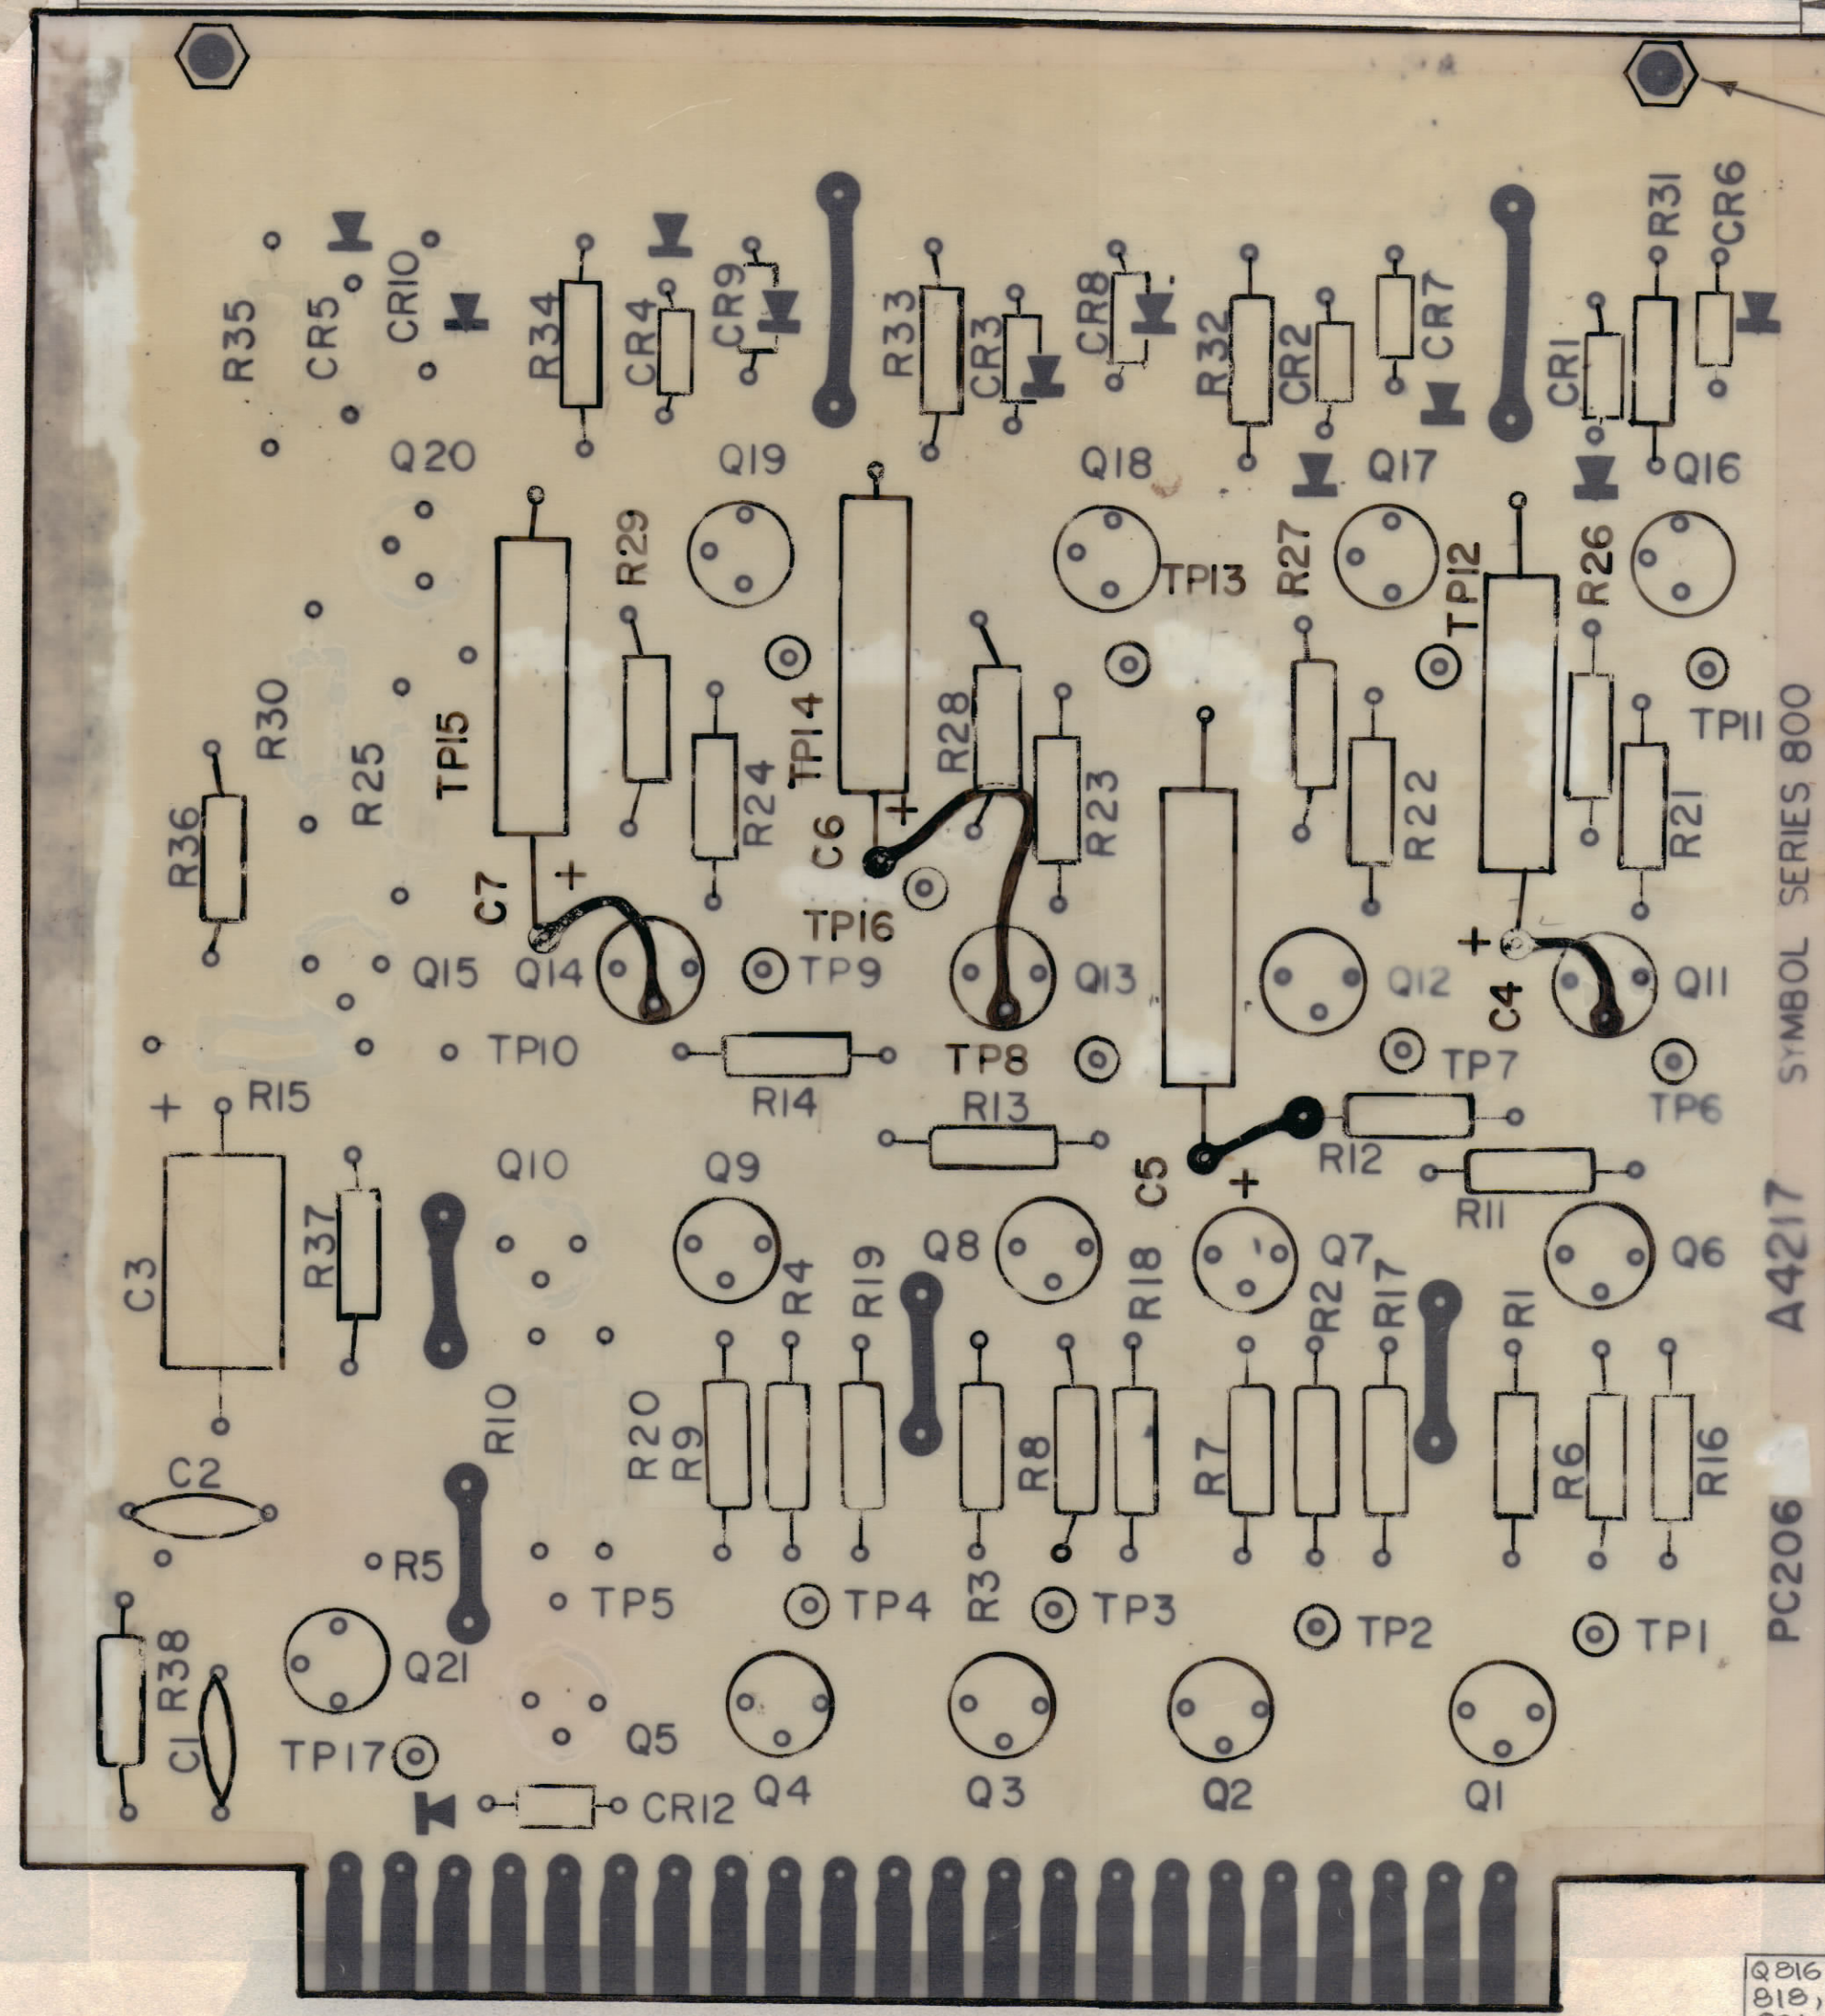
R35
CR5
CR10
R34
CR4
CR9
R33
CR3
CR8
R32
CR2
CR7
CR1
R31
CR6
Q20
Q19
Q18
Q17
Q16
R29
R27
R26
TP13
TP12
TP15
TP14
R30
R25
R28
R24
R23
R22
R21
TP11
R36
C7
C6
TP16
Q15
Q14
TP9
Q13
Q12
C4
Q11
TP10
TP8
TP7
TP6
R14
R13
R15
R12
R11
SYMBOL SERIES 800
C5
Q10
Q9
Q8
Q7
Q6
C3
R37
R4
R19
R18
R2
R17
R1
A42I7
R10
R20
R9
R8
R7
R6
R16
C2
R5
TP5
TP4
R3
TP3
TP2
TP1
PC206
R38
Q21
C1
TP17
Q5
Q4
Q3
Q2
Q1
CR12
Q816
818,